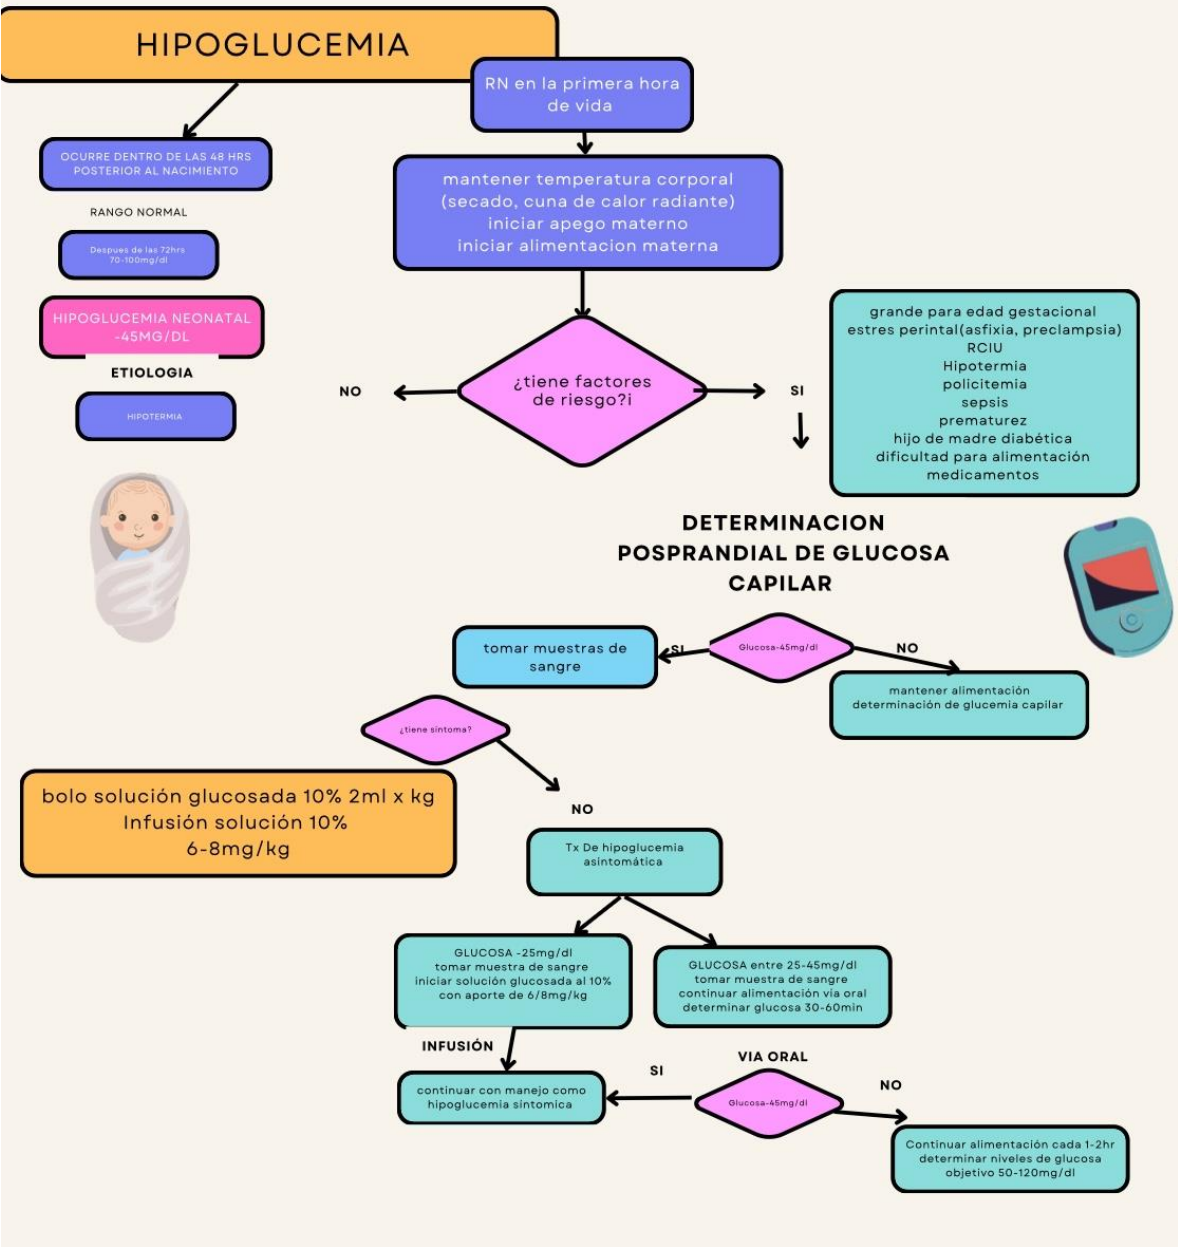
HIPOGLUCEMIA

RN en la primera hora de vida

OCURRE DENTRO DE LAS 48 HRS POSTERIOR AL NACIMIENTO

RANGO NORMAL

Despues de las 72hrs 70-100mg/dl

HIPOGLUCEMIA NEONATAL -45MG/DL

ETIOLOGIA

HIPOTERMIA

mantener temperatura corporal (secado, cuna de calor radiante) iniciar apego materno iniciar alimentacion materna

NO

¿tiene factores de riesgo?i

SI

grande para edad gestacional
estres perintal(asfixia, preclampsia)
RCIU
Hipotermia
policitemia
sepsis
prematurez
hijo de madre diabética
dificultad para alimentación
medicamentos

DETERMINACION POSPRANDIAL DE GLUCOSA CAPILAR

tomar muestras de sangre

SI

Glucosa-45mg/dl

NO

mantener alimentación determinación de glucemia capilar

¿tiene sintoma?

bolo solución glucosada 10% 2ml x kg
Infusión solución 10%
6-8mg/kg

NO

Tx De hipoglucemia asintomática

GLUCOSA -25mg/dl tomar muestra de sangre iniciar solución glucosada al 10% con aporte de 6/8mg/kg

GLUCOSA entre 25-45mg/dl tomar muestra de sangre continuar alimentación via oral determinar glucosa 30-60min

INFUSIÓN

VIA ORAL

SI

NO

continuar con manejo como hipoglucemia sintomica

Glucosa-45mg/dl

Continuar alimentación cada 1-2hr determinar niveles de glucosa objetivo 50-120mg/dl